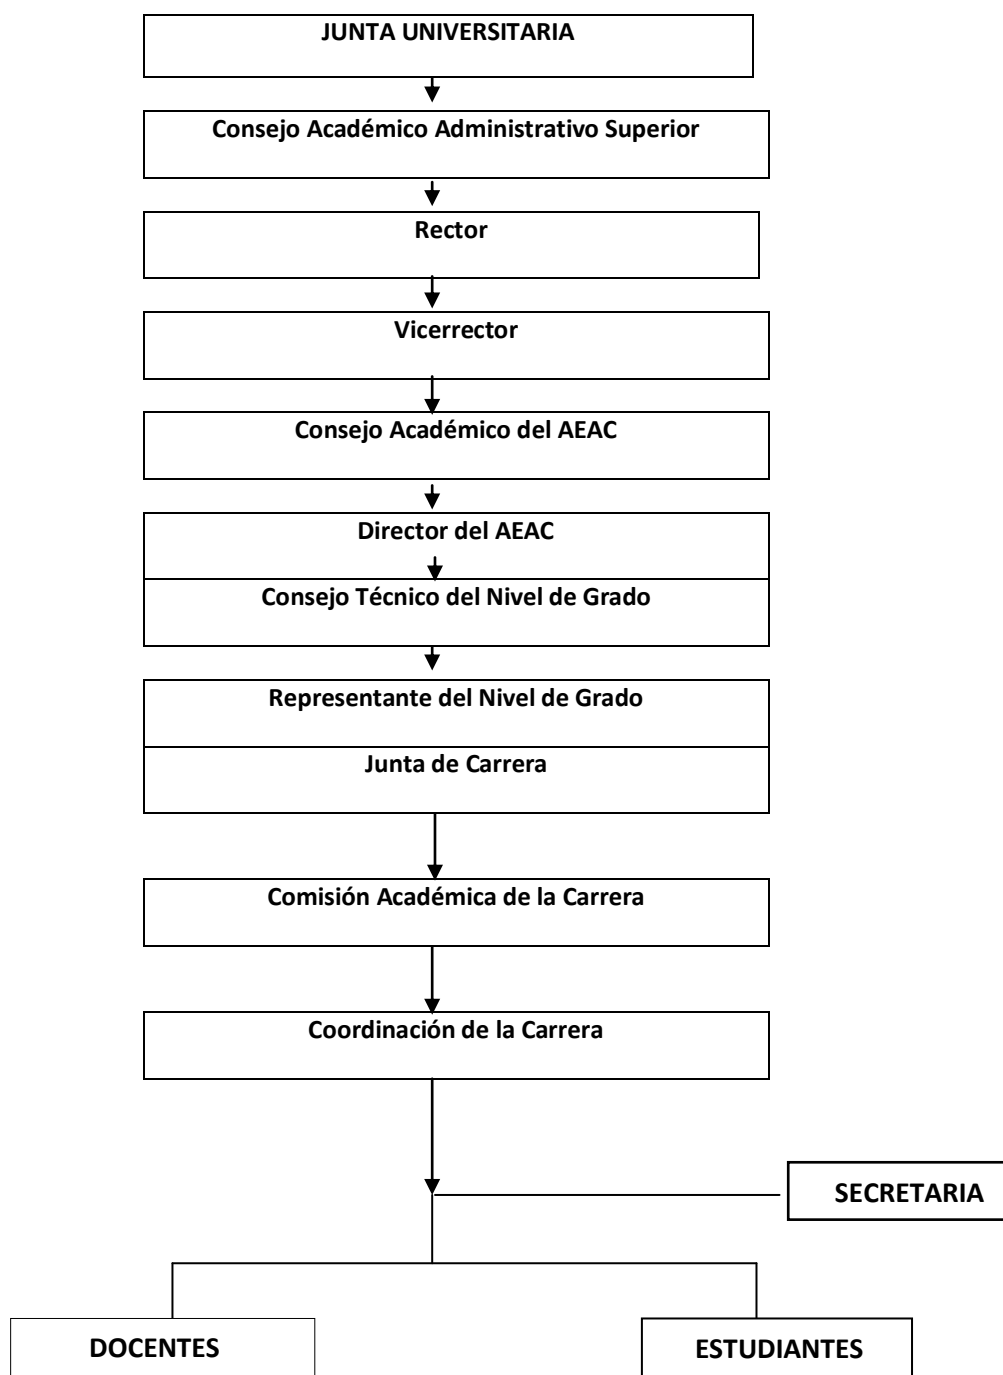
JUNTA UNIVERSITARIA

Consejo Académico Administrativo Superior

Rector

Vicerrector

Consejo Académico del AEAC

Director del AEAC

Consejo Técnico del Nivel de Grado

Representante del Nivel de Grado

Junta de Carrera

Comisión Académica de la Carrera

Coordinación de la Carrera

SECRETARIA

DOCENTES

ESTUDIANTES